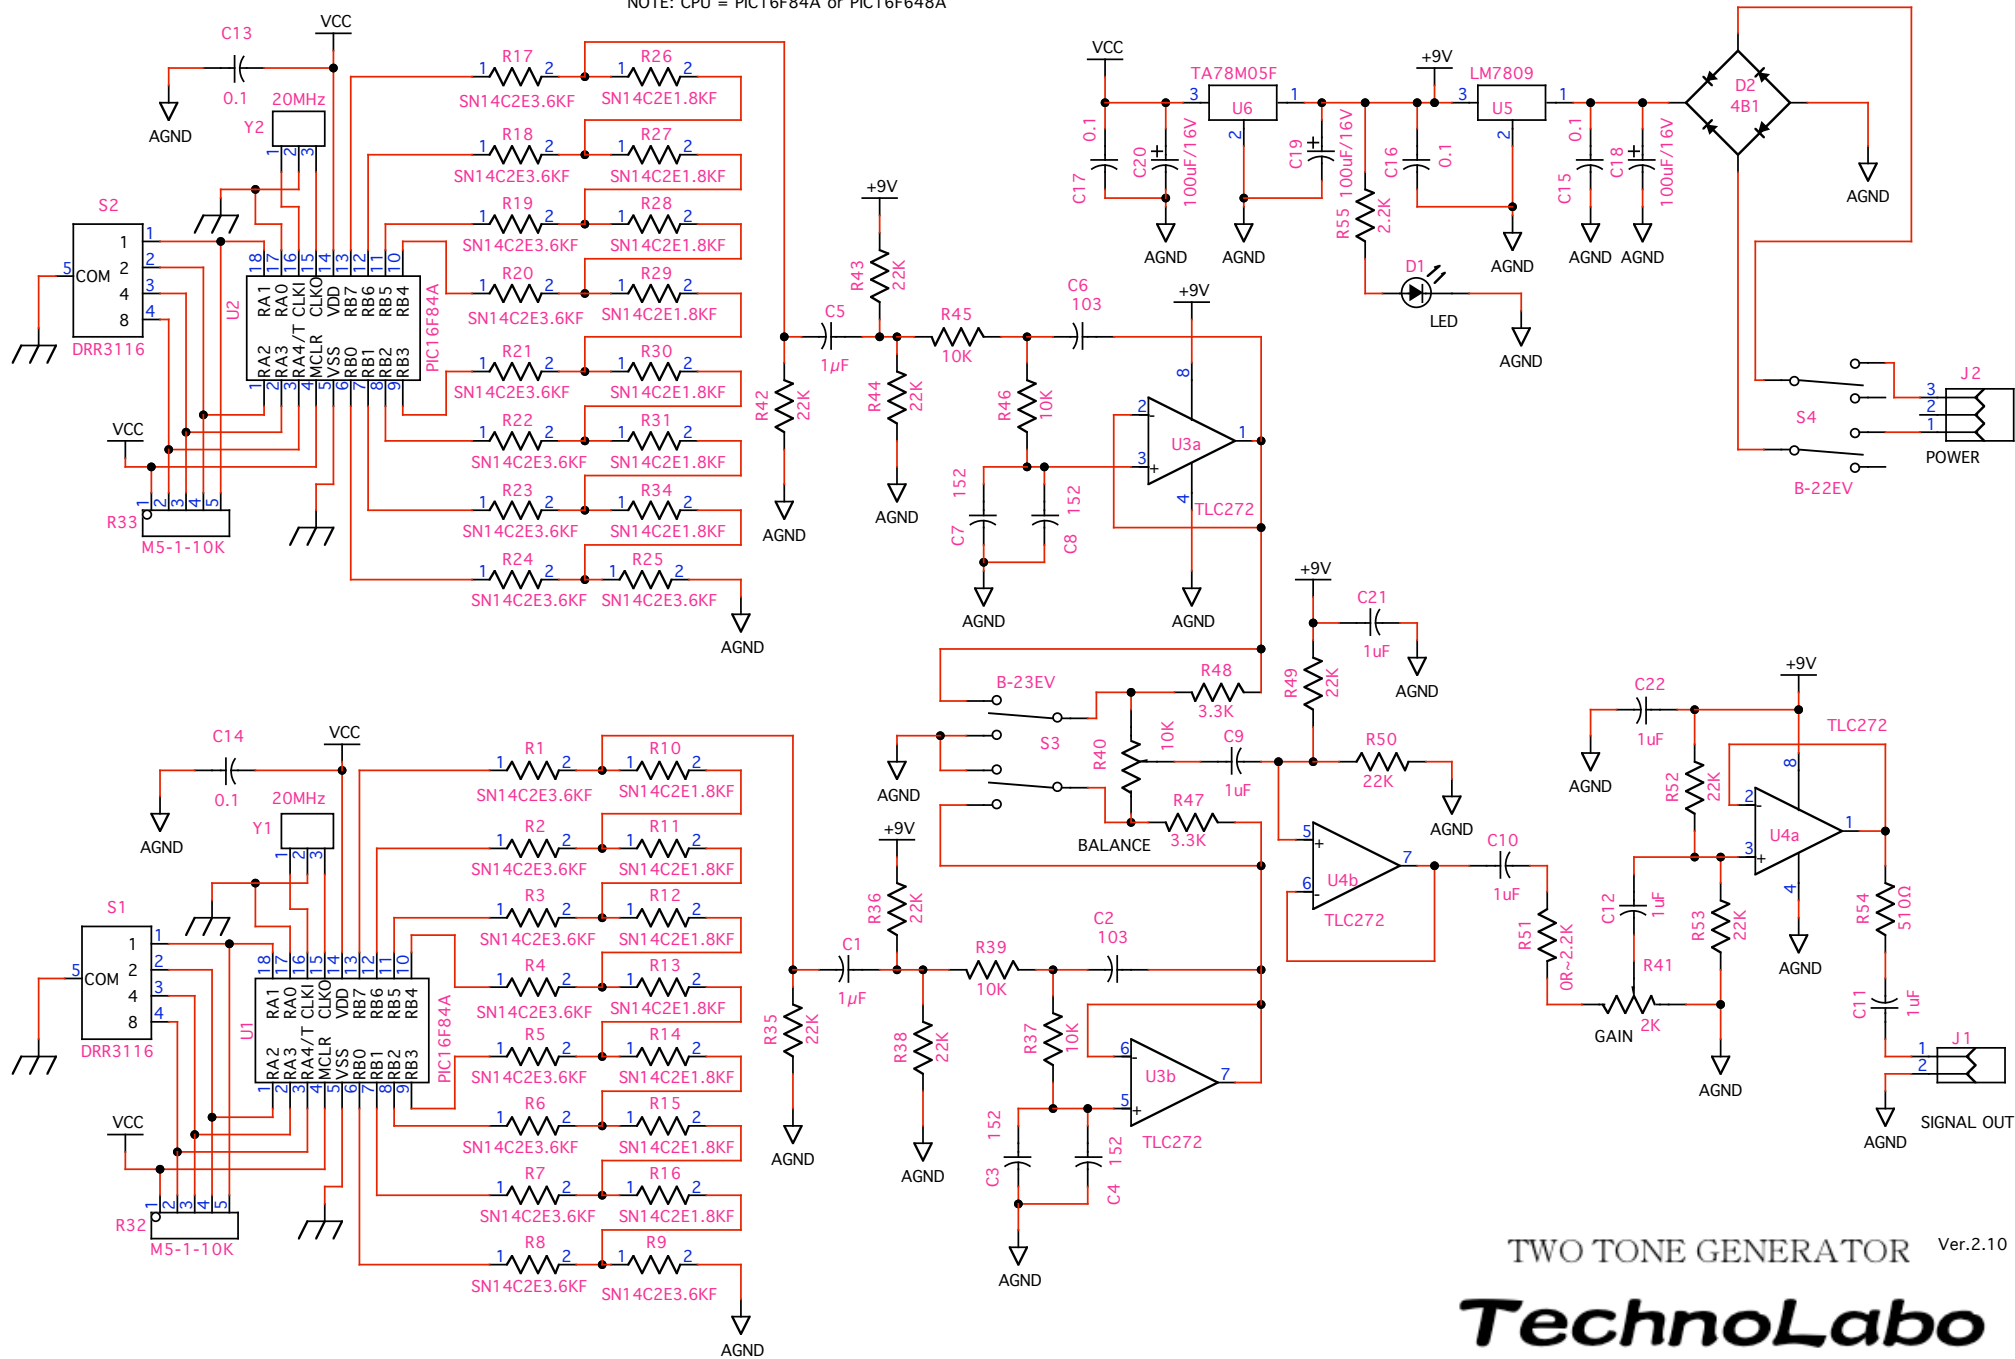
NOTE: CPU = PIC16F84A or PIC16F648A

C13 VCC
0.1 AGND
20MHz Y2
S2 COM DRR3116
U2 PIC16F84A
RA1 RA0 CLKI CLKO VDD RB7 RB6 RB5 RB4
RA2 RA3 RA4/T MCLR VSS RB0 RB1 RB2 RB3
VCC
R33 M5-1-10K

R17 SN14C2E3.6KF R26 SN14C2E1.8KF
R18 SN14C2E3.6KF R27 SN14C2E1.8KF
R19 SN14C2E3.6KF R28 SN14C2E1.8KF
R20 SN14C2E3.6KF R29 SN14C2E1.8KF
R21 SN14C2E3.6KF R30 SN14C2E1.8KF
R22 SN14C2E3.6KF R31 SN14C2E1.8KF
R23 SN14C2E3.6KF R34 SN14C2E1.8KF
R24 SN14C2E3.6KF R25 SN14C2E3.6KF
AGND

+9V R43 22K C5 1$\mu$F R45 10K C6 103 +9V
R42 22K AGND R44 22K AGND R46 10K
U3a TLC272
C7 152 C8 152 AGND AGND

VCC TA78M05F U6 +9V LM7809 U5 D2 4B1
C17 0.1 C20 100uF/16V C19 100uF/16V C16 0.1 C15 0.1 C18 100uF/16V
AGND AGND AGND AGND AGND AGND
R55 2.2K D1 LED AGND
J2 S4 POWER B-22EV

+9V C21 1uF AGND
B-23EV R48 3.3K R49 22K
S3 R40 10K C9 1uF R50 22K
AGND BALANCE R47 3.3K AGND
U4b TLC272 C10 1uF R51 0R~2.2K
+9V C22 1uF AGND TLC272
R52 22K U4a C12 1uF R53 22K R41 GAIN 2K
AGND AGND R54 510Ω C11 1uF
J1 SIGNAL OUT AGND

C14 VCC 0.1 AGND 20MHz Y1
S1 COM DRR3116
U1 PIC16F84A
VCC R32 M5-1-10K

R1 SN14C2E3.6KF R10 SN14C2E1.8KF
R2 SN14C2E3.6KF R11 SN14C2E1.8KF
R3 SN14C2E3.6KF R12 SN14C2E1.8KF
R4 SN14C2E3.6KF R13 SN14C2E1.8KF
R5 SN14C2E3.6KF R14 SN14C2E1.8KF
R6 SN14C2E3.6KF R15 SN14C2E1.8KF
R7 SN14C2E3.6KF R16 SN14C2E1.8KF
R8 SN14C2E3.6KF R9 SN14C2E3.6KF
AGND

+9V C1 1$\mu$F R36 22K R39 10K C2 103
R35 22K AGND R38 22K AGND R37 10K
U3b TLC272
C3 152 C4 152 AGND

TWO TONE GENERATOR Ver.2.10
TechnoLabo